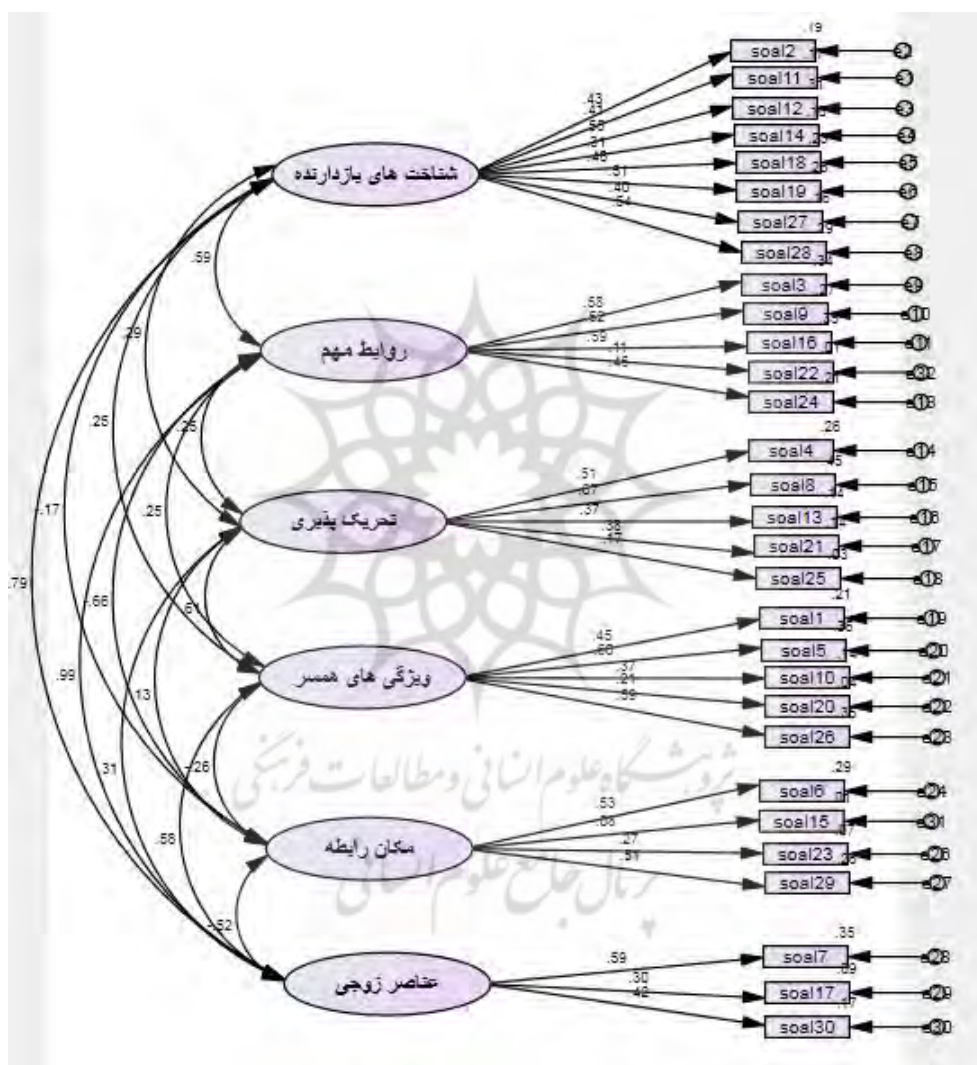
شناخت های بازدارنده

روابط مهم

تحریک پذیری

ویژگی های همسر

مکان رابطه

عناصر زوجی

.19
soal2
e1
soal11
e3
soal12
e3
soal14
e4
soal18
e5
soal19
e6
soal27
e7
soal28
e8

.43
.43
.56
.31
.46
.51
.40
.54

soal3
e9
soal9
e10
soal16
e11
soal22
e12
soal24
e13

.58
.52
.59
.11
.46

.26
soal4
e14
soal8
e15
soal13
e16
soal21
e17
soal25
e18

.51
.67
.37
.38
.17

.21
soal1
e19
soal5
e20
soal10
e21
soal20
e22
soal26
e23

.45
.60
.37
.21
.59

.29
soal6
e24
soal15
e31
soal23
e26
soal29
e27

.53
.68
.27
.51

.35
soal7
e28
soal17
e29
soal30
e30

.59
.30
.42

.59
.29
.25
.25
.25
.17
.79
.66
.61
.99
.13
-.26
.31
.58
.52

پژوهشگاه علوم انسانی و مطالعات فرهنگی
پرتال جامع علوم انسانی